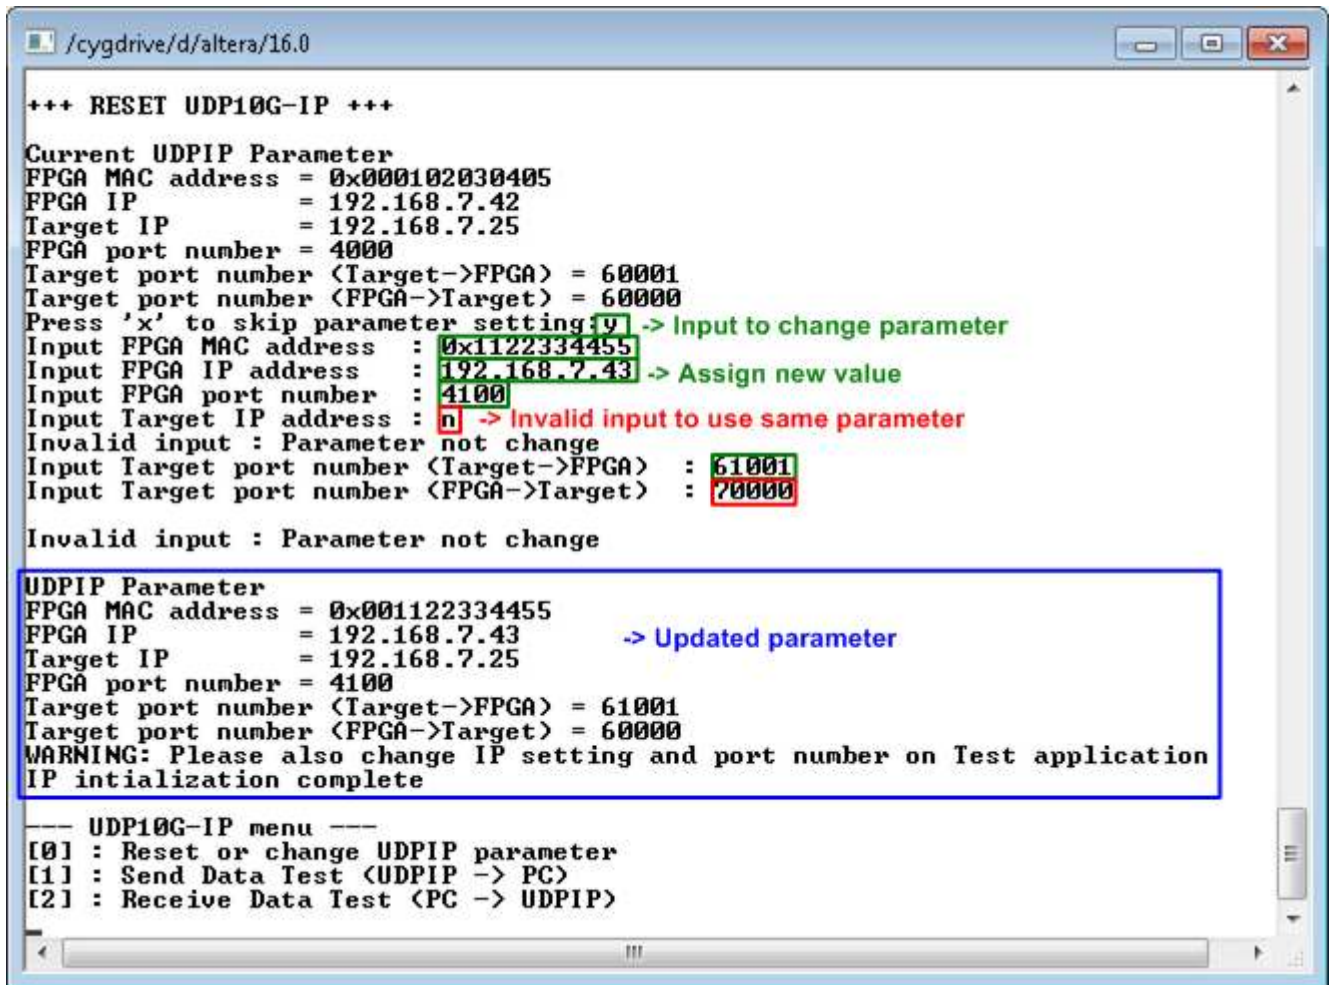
/cygdrive/d/altera/16.0

+++ RESET UDP10G-IP +++

Current UDPIP Parameter
FPGA MAC address = 0x000102030405
FPGA IP = 192.168.7.42
Target IP = 192.168.7.25
FPGA port number = 4000
Target port number (Target->FPGA) = 60001
Target port number (FPGA->Target) = 60000
Press 'x' to skip parameter setting: y -> Input to change parameter
Input FPGA MAC address : 0x1122334455
Input FPGA IP address : 192.168.7.43 -> Assign new value
Input FPGA port number : 4100
Input Target IP address : n -> Invalid input to use same parameter
Invalid input : Parameter not change
Input Target port number (Target->FPGA) : 61001
Input Target port number (FPGA->Target) : 70000

Invalid input : Parameter not change

UDPIP Parameter
FPGA MAC address = 0x001122334455
FPGA IP = 192.168.7.43 -> Updated parameter
Target IP = 192.168.7.25
FPGA port number = 4100
Target port number (Target->FPGA) = 61001
Target port number (FPGA->Target) = 60000
WARNING: Please also change IP setting and port number on Test application
IP intialization complete

--- UDP10G-IP menu ---
[0] : Reset or change UDPIP parameter
[1] : Send Data Test (UDPIP -> PC)
[2] : Receive Data Test (PC -> UDPIP)